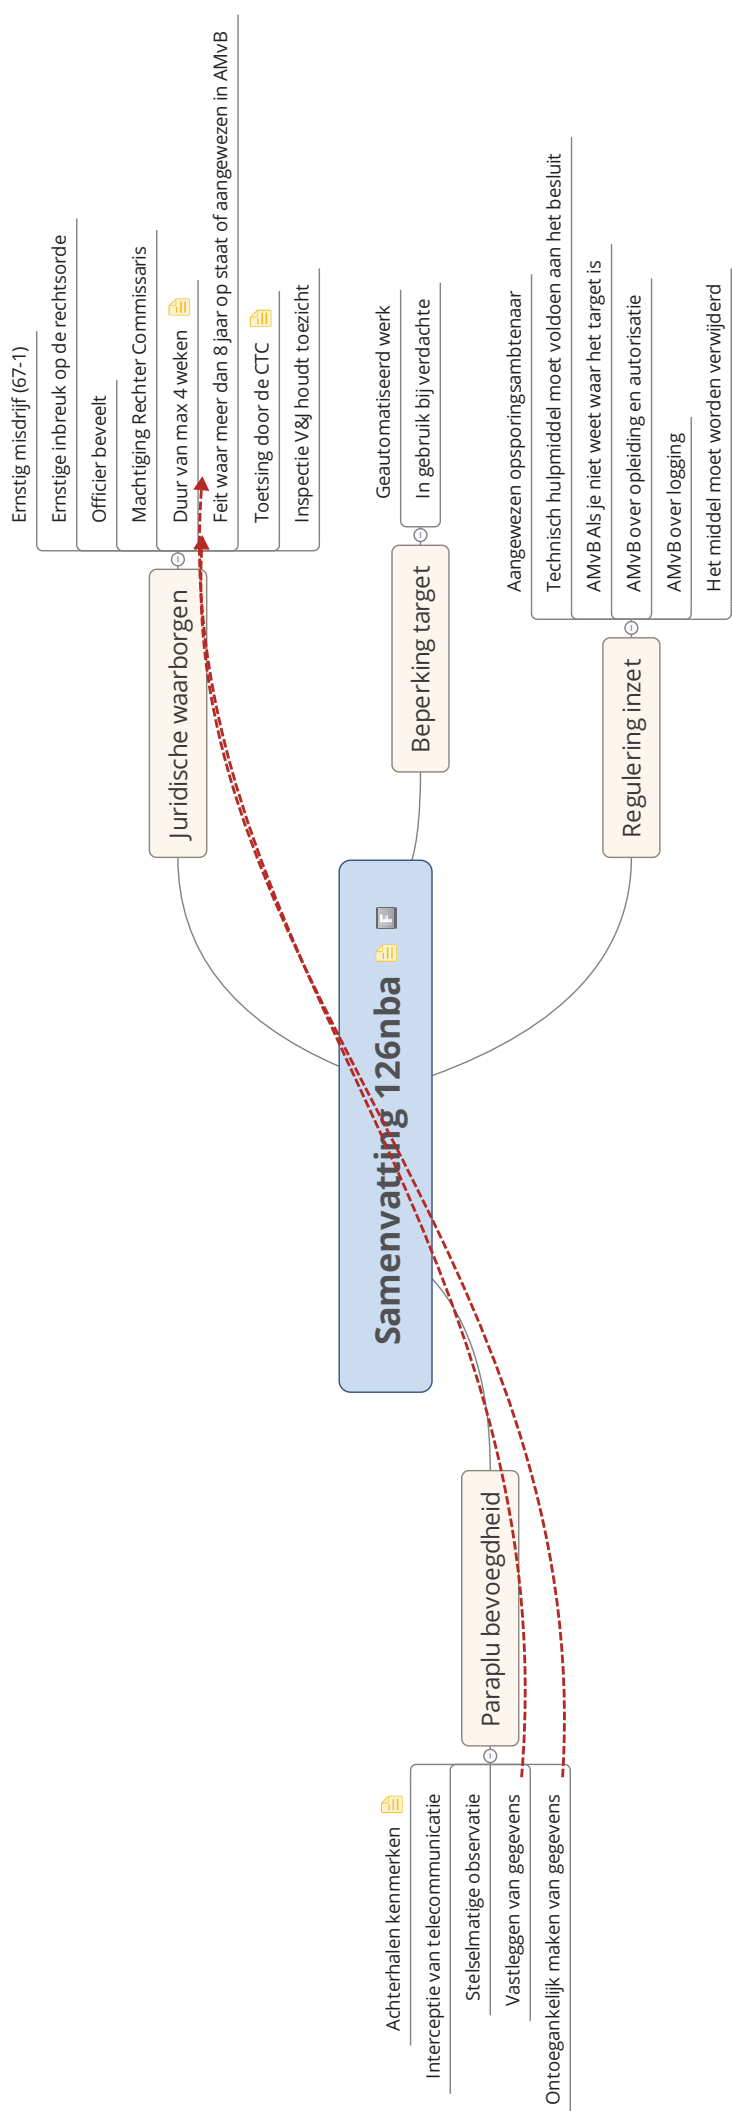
Samenvatting 126nba

Juridische waarborgen

Ernstig misdrijf (67-1)

Ernstige inbreuk op de rechtsorde

Officier beveelt

Machtiging Rechter Commissaris

Duur van max 4 weken

Feit waar meer dan 8 jaar op staat of aangewezen in AMvB

Toetsing door de CTC

Inspectie V&J houdt toezicht

Beperking target

Geautomatiseerd werk

In gebruik bij verdachte

Regulering inzet

Aangewezen opsporingsambtenaar

Technisch hulpmiddel moet voldoen aan het besluit

AMvB Als je niet weet waar het target is

AMvB over opleiding en autorisatie

AMvB over logging

Het middel moet worden verwijderd

Paraplu bevoegdheid

Achterhalen kenmerken

Interceptie van telecommunicatie

Stelselmatige observatie

Vastleggen van gegevens

Ontoegankelijk maken van gegevens